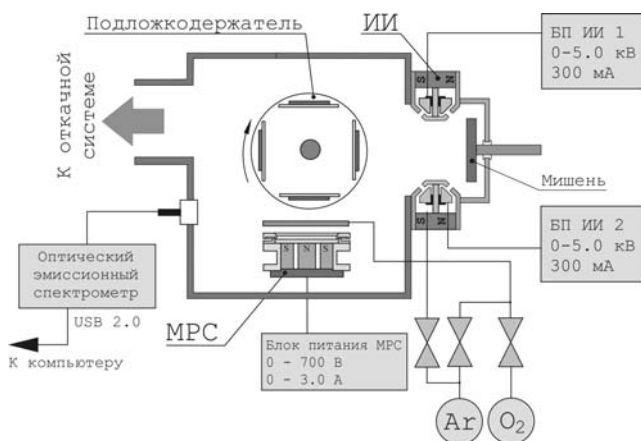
Подложкодержатель

ИИ

БП ИИ 1
0-5.0 кВ
300 мА

К откачной системе

S N

S N

Мишень

БП ИИ 2
0-5.0 кВ
300 мА

S N S

Оптический эмиссионный спектрометр

USB 2.0

К компьютеру

МРС

Блок питания МРС
0 - 700 В
0 - 3.0 А

Ar

$O_2$